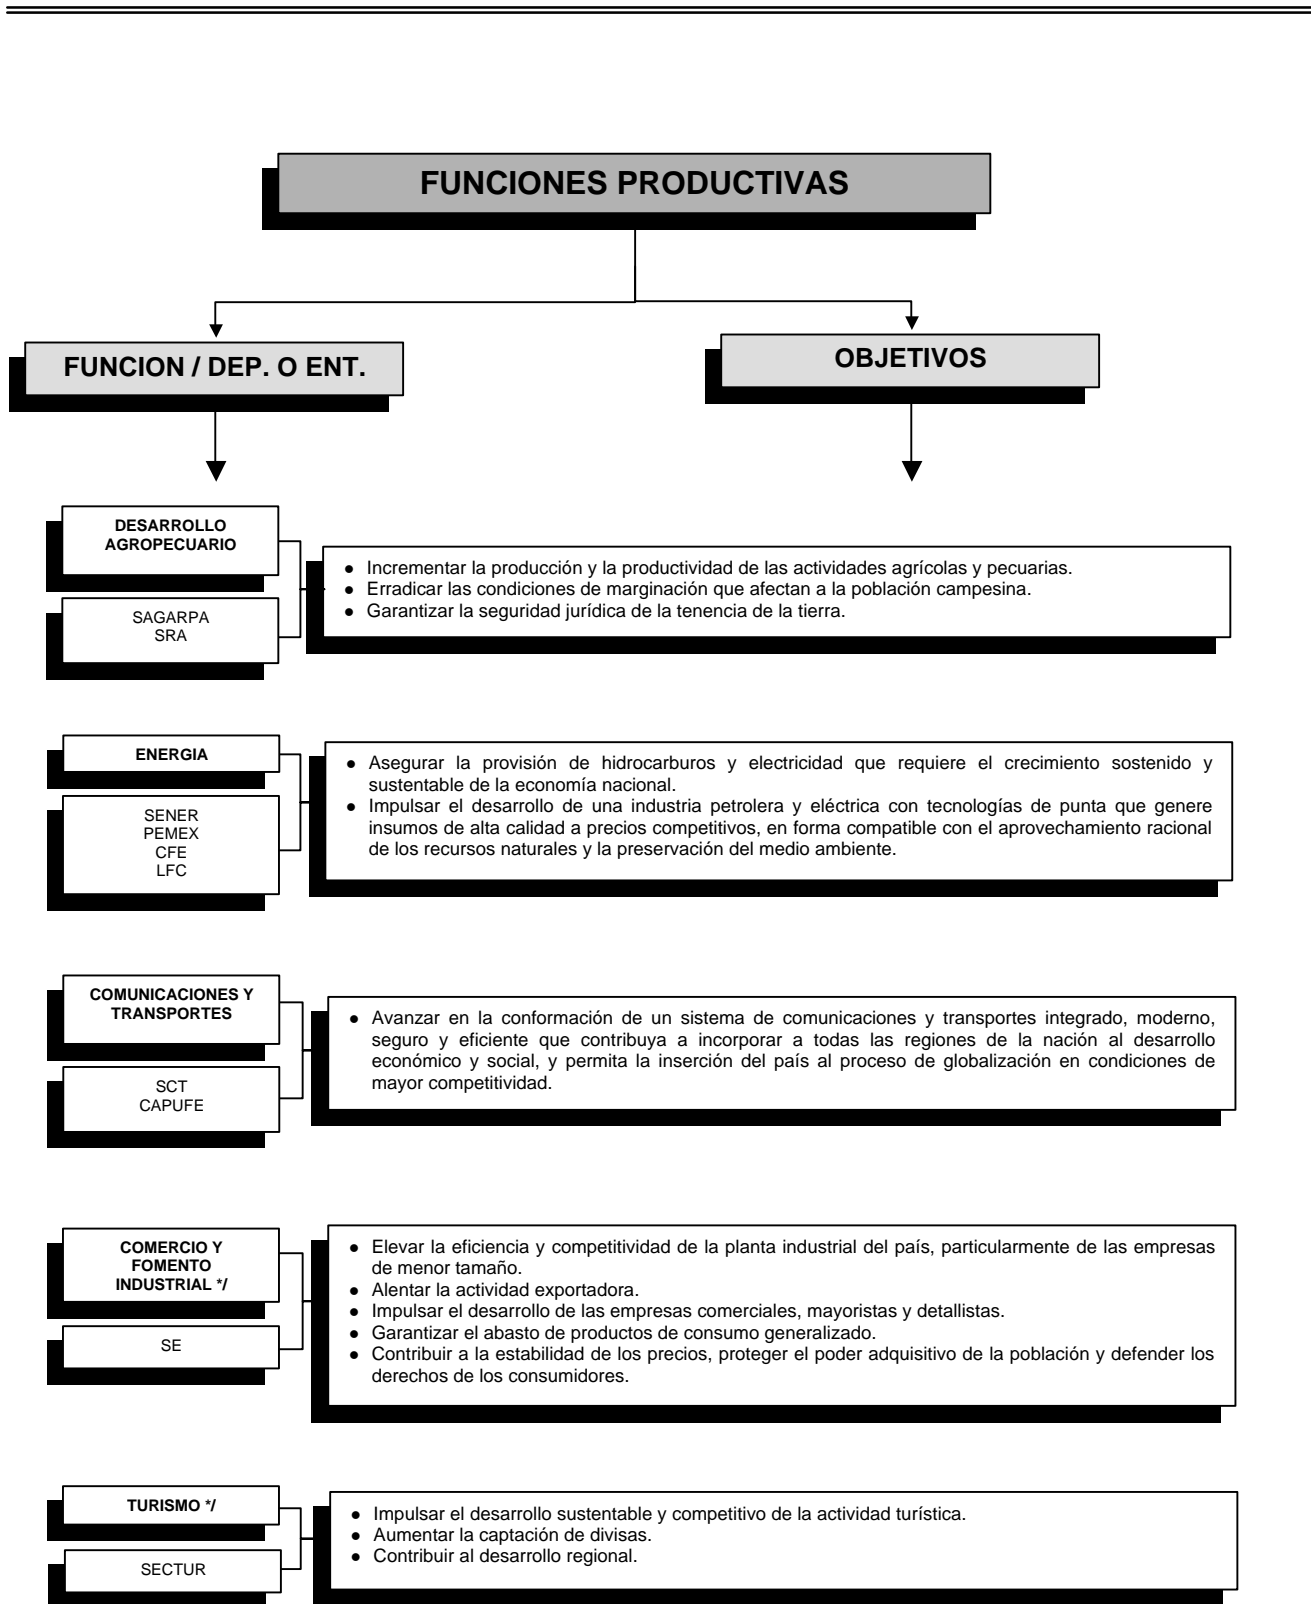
FUNCIONES PRODUCTIVAS

FUNCION / DEP. O ENT.

OBJETIVOS

DESARROLLO AGROPECUARIO

SAGARPA
SRA

- Incrementar la producción y la productividad de las actividades agrícolas y pecuarias.
- Erradicar las condiciones de marginación que afectan a la población campesina.
- Garantizar la seguridad jurídica de la tenencia de la tierra.

ENERGIA

SENER
PEMEX
CFE
LFC

- Asegurar la provisión de hidrocarburos y electricidad que requiere el crecimiento sostenido y sustentable de la economía nacional.
- Impulsar el desarrollo de una industria petrolera y eléctrica con tecnologías de punta que genere insumos de alta calidad a precios competitivos, en forma compatible con el aprovechamiento racional de los recursos naturales y la preservación del medio ambiente.

COMUNICACIONES Y TRANSPORTES

SCT
CAPUFE

- Avanzar en la conformación de un sistema de comunicaciones y transportes integrado, moderno, seguro y eficiente que contribuya a incorporar a todas las regiones de la nación al desarrollo económico y social, y permita la inserción del país al proceso de globalización en condiciones de mayor competitividad.

COMERCIO Y FOMENTO INDUSTRIAL */

SE

- Elevar la eficiencia y competitividad de la planta industrial del país, particularmente de las empresas de menor tamaño.
- Alentar la actividad exportadora.
- Impulsar el desarrollo de las empresas comerciales, mayoristas y detallistas.
- Garantizar el abasto de productos de consumo generalizado.
- Contribuir a la estabilidad de los precios, proteger el poder adquisitivo de la población y defender los derechos de los consumidores.

TURISMO */

SECTUR

- Impulsar el desarrollo sustentable y competitivo de la actividad turística.
- Aumentar la captación de divisas.
- Contribuir al desarrollo regional.